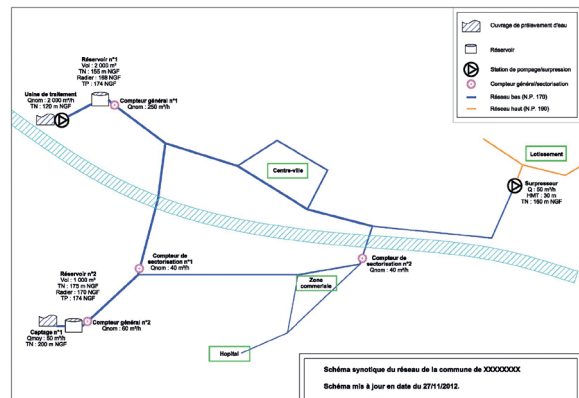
Ouvrage de prélèvement d'eau

Réservoir

Station de pompage/surpression

Compteur général/sectorisation

Réseau bas (N.P. 170)

Réseau haut (N.P. 190)

Réservoir n°1
Vol : 2 000 m³
TN : 155 m NGF
Radier : 168 NGF
TP : 174 NGF

Usine de traitement
Qnom : 2 000 m³/h
TN : 120 m NGF

Compteur général n°1
Qnom : 250 m³/h

Centre-ville

Lotissement

Surpresseur
Q : 50 m³/h
HMT : 30 m
TN : 160 m NGF

Compteur de sectorisation n°1
Qnom : 40 m³/h

Compteur de sectorisation n°2
Qnom : 40 m³/h

Zone commerciale

Réservoir n°2
Vol : 1 000 m³
TN : 175 m NGF
Radier : 170 NGF
TP : 174 NGF

Captage n°1
Qmoy : 50 m³/h
TN : 200 m NGF

Compteur général n°2
Qnom : 60 m³/h

Hopital

Schéma synoptique du réseau de la commune de XXXXXXXX

Schéma mis à jour en date du 27/11/2012.